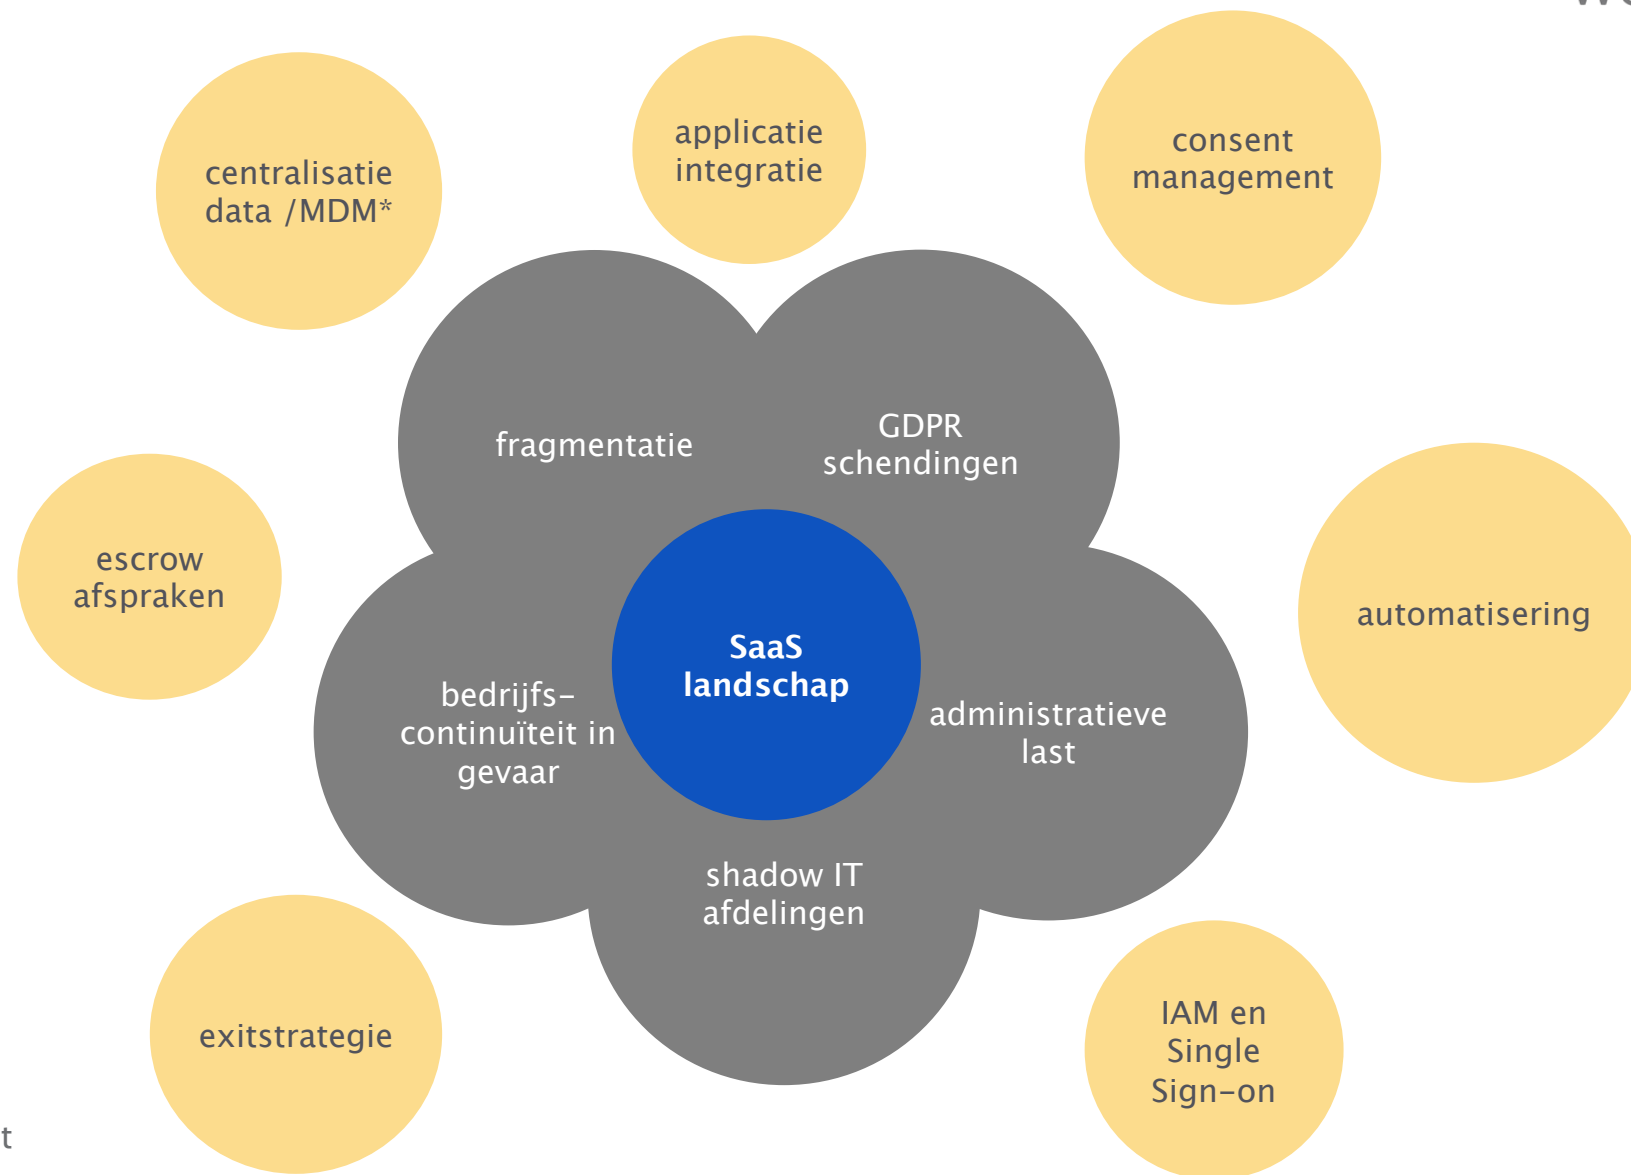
centralisatie data /MDM*

applicatie integratie

consent management

fragmentatie

GDPR schendingen

escrow afspraken

SaaS landschap

automatisering

bedrijfs-continuïteit in gevaar

administratieve last

shadow IT afdelingen

exitstrategie

IAM en Single Sign-on

t